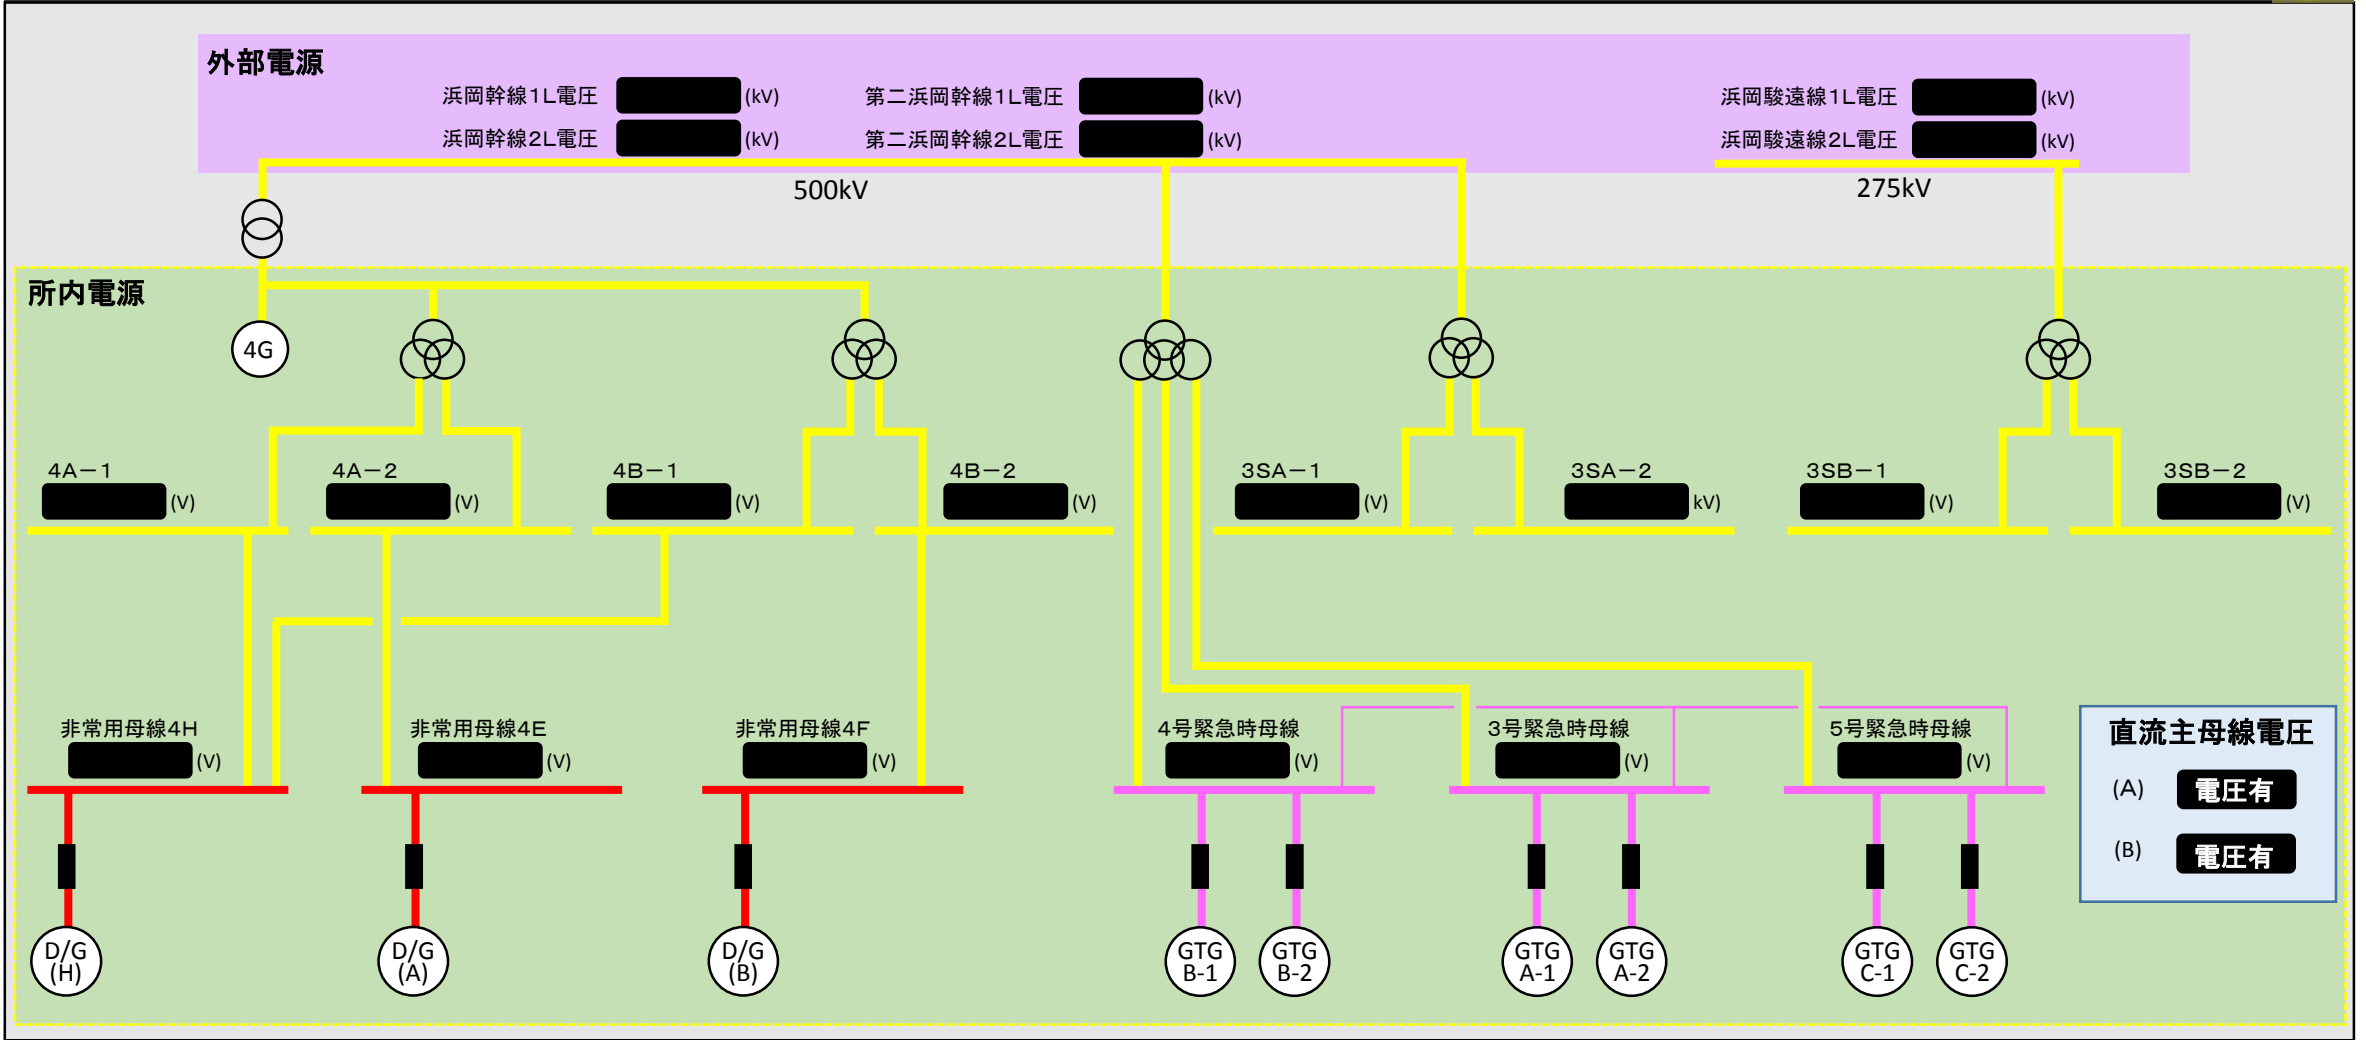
外部電源

浜岡幹線1L電圧 (kV)
浜岡幹線2L電圧 (kV)
第二浜岡幹線1L電圧 (kV)
第二浜岡幹線2L電圧 (kV)
浜岡駿遠線1L電圧 (kV)
浜岡駿遠線2L電圧 (kV)

500kV
275kV

所内電源

4G

4A−1 (V)
4A−2 (V)
4B−1 (V)
4B−2 (V)
3SA−1 (V)
3SA−2 kV)
3SB−1 (V)
3SB−2 (V)

非常用母線4H (V)
非常用母線4E (V)
非常用母線4F (V)
4号緊急時母線 (V)
3号緊急時母線 (V)
5号緊急時母線 (V)

直流主母線電圧
(A) 電圧有
(B) 電圧有

D/G (H)
D/G (A)
D/G (B)
GTG B-1
GTG B-2
GTG A-1
GTG A-2
GTG C-1
GTG C-2